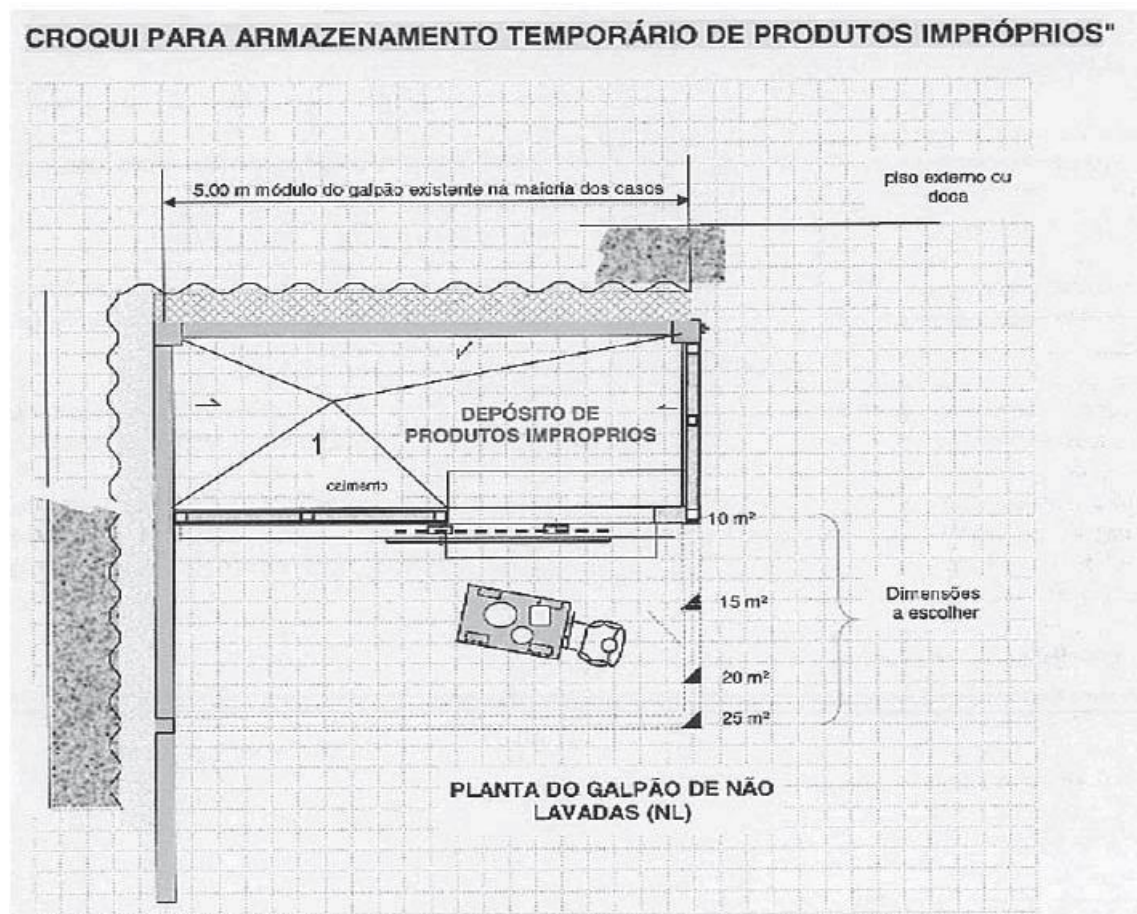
CROQUI PARA ARMAZENAMENTO TEMPORÁRIO DE PRODUTOS IMPRÓPRIOS"

5,00 m módulo do galpão existente na maioria dos casos

piso externo ou doca

DEPÓSITO DE PRODUTOS IMPROPRIOS

1

cimento

10 m²

15 m²

20 m²

25 m²

Dimensões a escolher

PLANTA DO GALPÃO DE NÃO LAVADAS (NL)